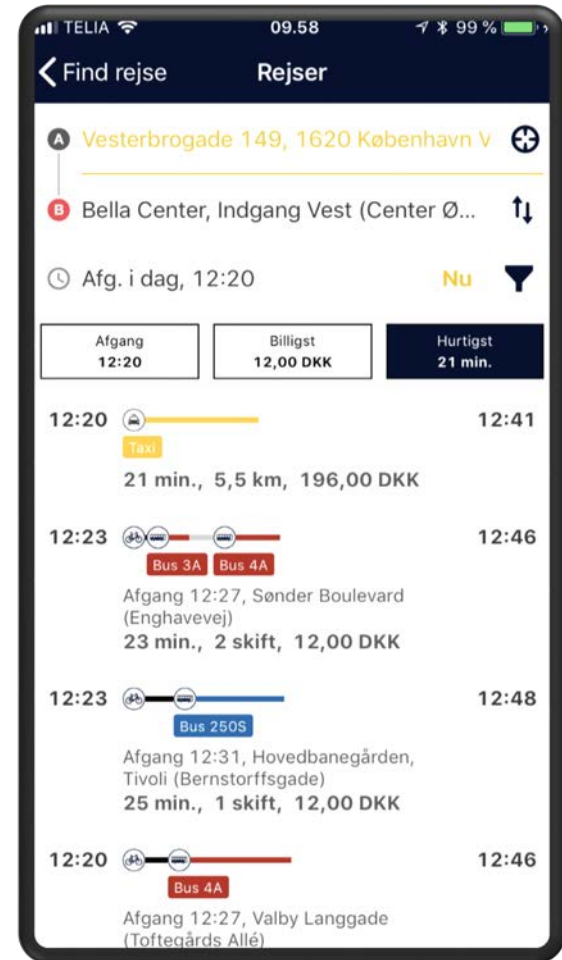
TELIA 09.58 99 %

Find rejse Rejser

A Vesterbrogade 149, 1620 København V

B Bella Center, Indgang Vest (Center Ø...

Afg. i dag, 12:20 Nu

| Afgang 12:20 | Billigst 12,00 DKK | Hurtigst 21 min. |
|---|---|---|

12:20 12:41
Taxi
21 min., 5,5 km, 196,00 DKK

12:23 12:46
Bus 3A Bus 4A
Afgang 12:27, Sønder Boulevard (Enghavevej)
23 min., 2 skift, 12,00 DKK

12:23 12:48
Bus 250S
Afgang 12:31, Hovedbanegården, Tivoli (Bernstorffsgade)
25 min., 1 skift, 12,00 DKK

12:20 12:46
Bus 4A
Afgang 12:27, Valby Langgade (Toftegårds Allé)